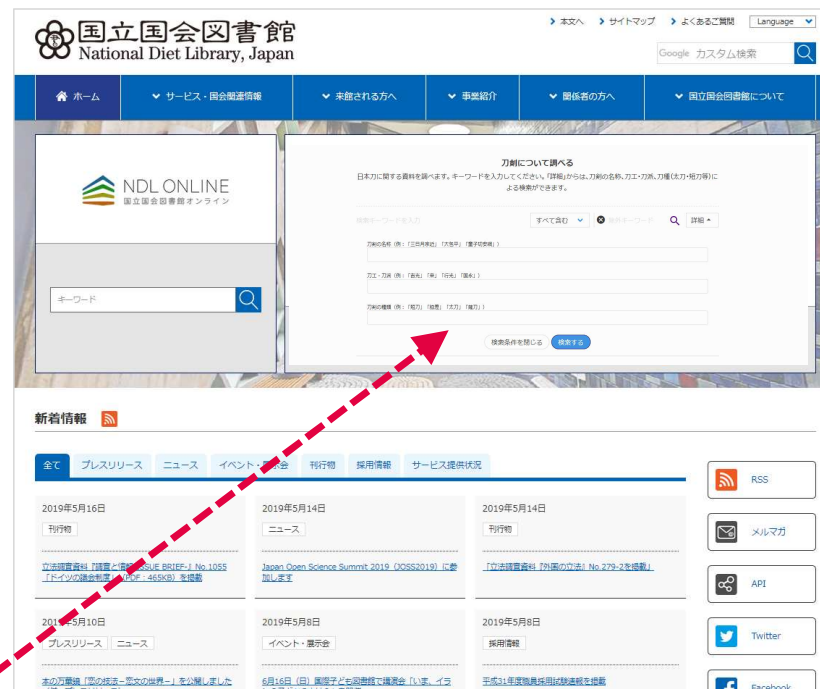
国立国会図書館
National Diet Library, Japan

> 本文へ　> サイトマップ　> よくあるご質問　Language

Google カスタム検索

ホーム　サービス・国会関連情報　来館される方へ　事業紹介　関係者の方へ　国立国会図書館について

NDL ONLINE
国立国会図書館オンライン

キーワード

刀剣について調べる

日本刀に関する資料を調べます。キーワードを入力してください。「詳細」からは、刀剣の名称、刀工・刀派、刀種(太刀・短刀等)による検索ができます。

検索キーワードを入力　すべて含む　除外キーワード　詳細

刀剣の名称（例：「三日月宗近」「大包平」「童子切安綱」）

刀工・刀派（例：「吉光」「来」「行光」「国永」）

刀剣の種類（例：「短刀」「脇差」「太刀」「薙刀」）

検索条件を閉じる　検索する

新着情報

全て　プレスリリース　ニュース　イベント・展示会　刊行物　採用情報　サービス提供状況

2019年5月16日
刊行物
調査資料『調査と情報—ISSUE BRIEF—』No.1055「ドイツの議会制度」(PDF：465KB)を掲載

2019年5月14日
ニュース
Japan Open Science Summit 2019 (JOSS2019) に参加します

2019年5月14日
刊行物
「立法調査資料『外国の立法』No.279-2を掲載」

2019年5月10日
プレスリリース　ニュース
本の万華鏡「恋の技法—恋文の世界—」を公開しました

2019年5月8日
イベント・展示会
6月16日（日）国際子ども図書館で講演会「いま、イラ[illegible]

2019年5月8日
採用情報
平成31年度職員採用試験通報を掲載

RSS
メルマガ
API
Twitter
Facebook